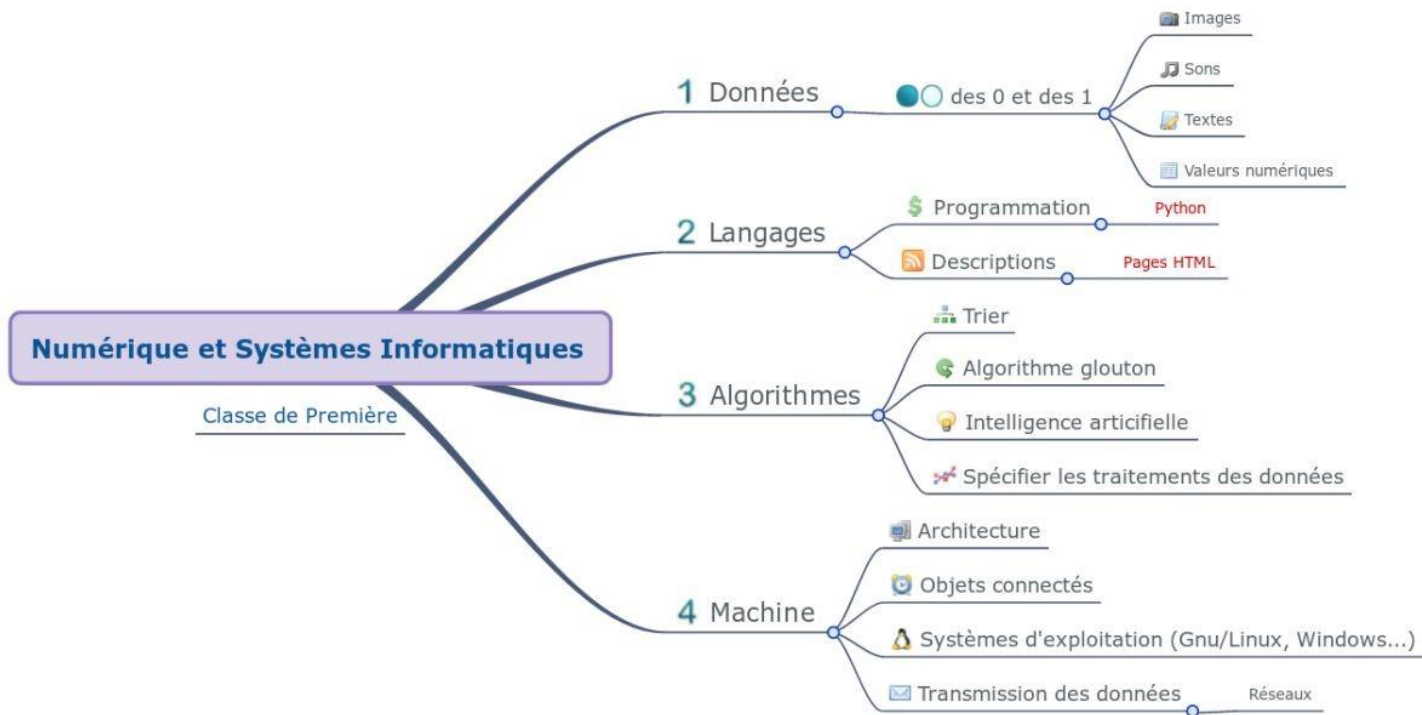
Numérique et Systèmes Informatiques

Classe de Première

1 Données

des 0 et des 1

Images

Sons

Textes

Valeurs numériques

2 Langages

Programmation

Python

Descriptions

Pages HTML

3 Algorithmes

Trier

Algorithme glouton

Intelligence artificielle

Spécifier les traitements des données

4 Machine

Architecture

Objets connectés

Systèmes d'exploitation (Gnu/Linux, Windows...)

Transmission des données

Réseaux